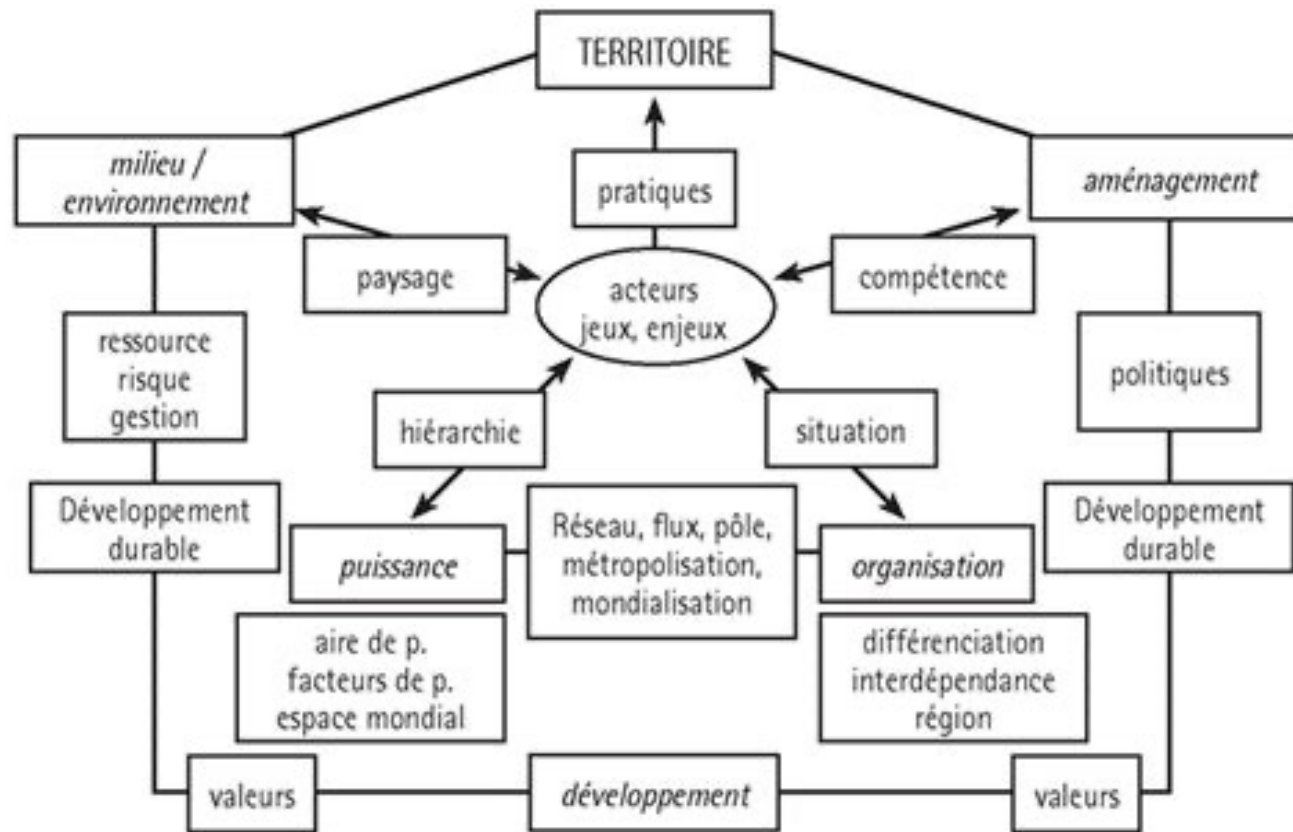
TERRITOIRE

milieu / environnement

pratiques

aménagement

paysage

acteurs jeux, enjeux

compétence

ressource
risque
gestion

politiques

hiérarchie

situation

Développement durable

Réseau, flux, pôle, métropolisation, mondialisation

Développement durable

puissance

organisation

aire de p.
facteurs de p.
espace mondial

différenciation
interdépendance
région

valeurs

développement

valeurs